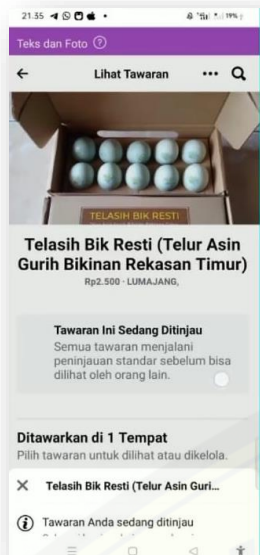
21.35
19%

Teks dan Foto

Lihat Tawaran

TELASIH BIK RESTI

Telasih Bik Resti (Telur Asin Gurih Bikinan Rekasan Timur)

Rp2.500 · LUMAJANG,

Tawaran Ini Sedang Ditinjau

Semua tawaran menjalani peninjauan standar sebelum bisa dilihat oleh orang lain.

Ditawarkan di 1 Tempat

Pilih tawaran untuk dilihat atau dikelola.

Telasih Bik Resti (Telur Asin Guri...

Tawaran Anda sedang ditinjau

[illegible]